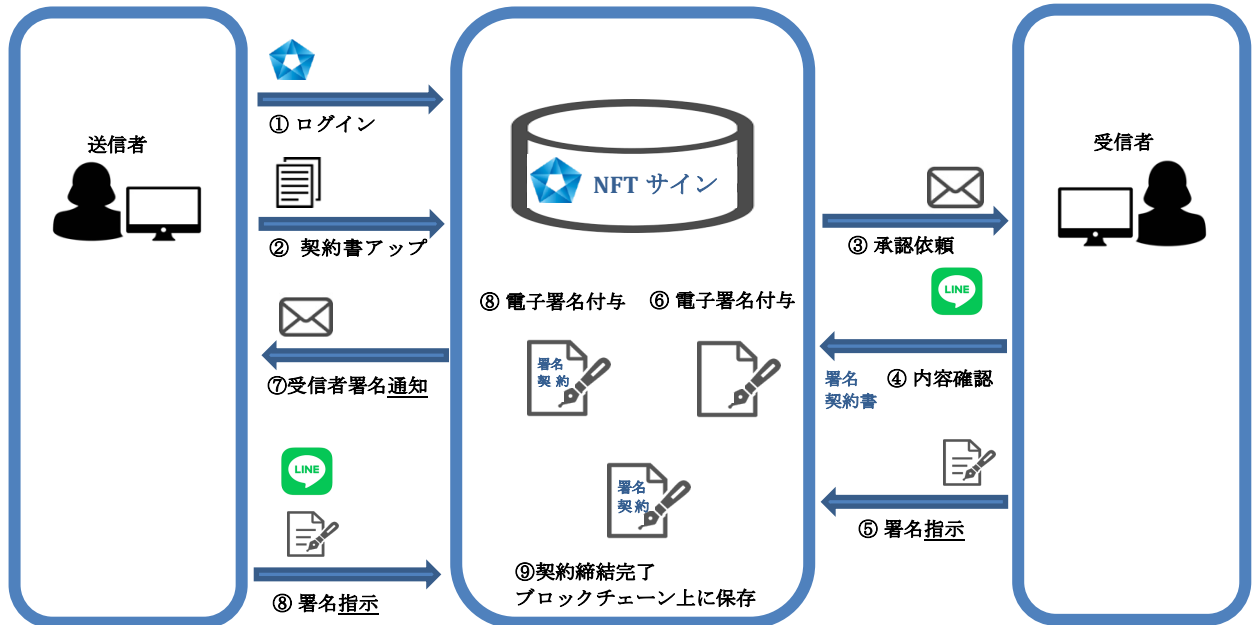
送信者

① ログイン

② 契約書アップ

⑦受信者署名通知

LINE

⑧ 署名指示

NFT サイン

⑧ 電子署名付与

⑥ 電子署名付与

署名
契約

署名
契約

⑨契約締結完了
ブロックチェーン上に保存

受信者

③ 承認依頼

LINE

署名
契約書

④ 内容確認

⑤ 署名指示